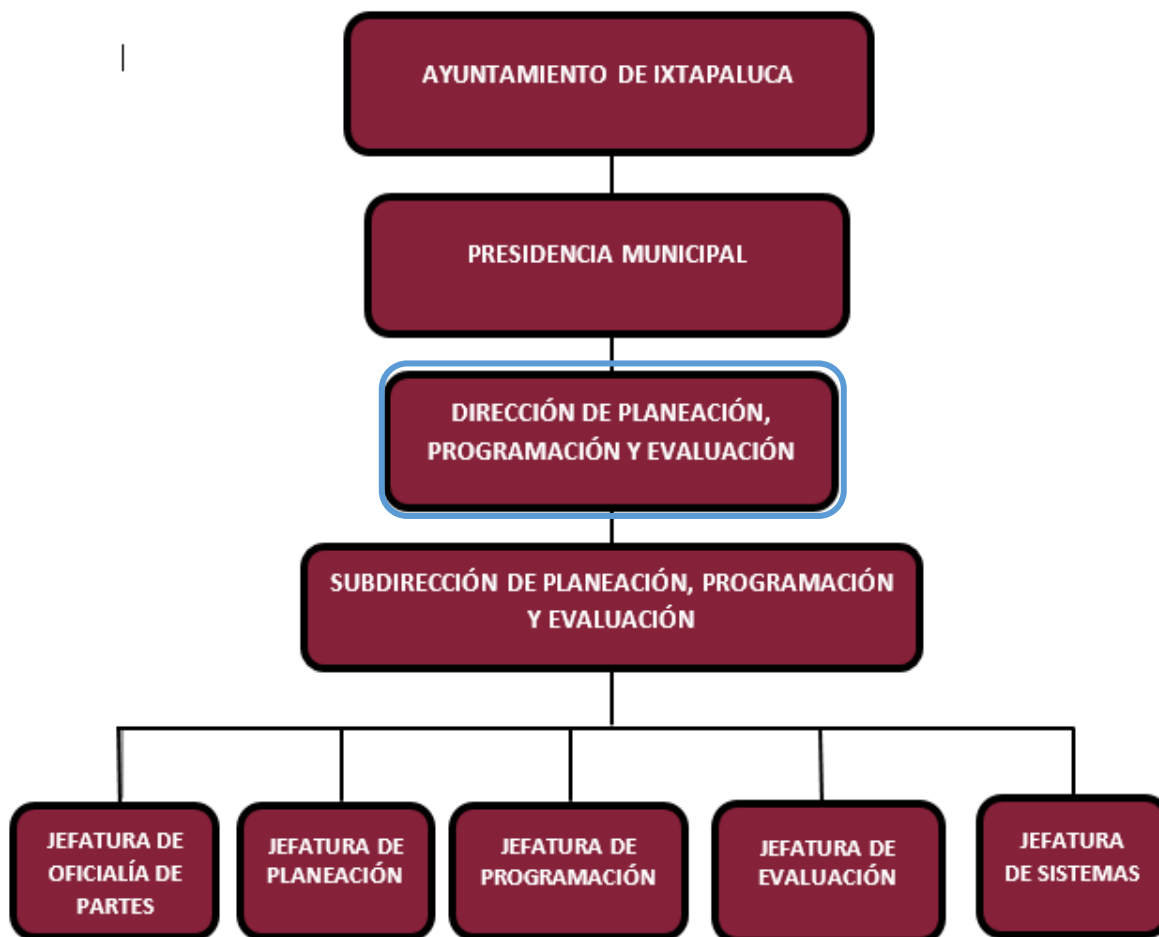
AYUNTAMIENTO DE IXTAPALUCA

PRESIDENCIA MUNICIPAL

DIRECCIÓN DE PLANEACIÓN, PROGRAMACIÓN Y EVALUACIÓN

SUBDIRECCIÓN DE PLANEACIÓN, PROGRAMACIÓN Y EVALUACIÓN

JEFATURA DE OFICIALÍA DE PARTES

JEFATURA DE PLANEACIÓN

JEFATURA DE PROGRAMACIÓN

JEFATURA DE EVALUACIÓN

JEFATURA DE SISTEMAS